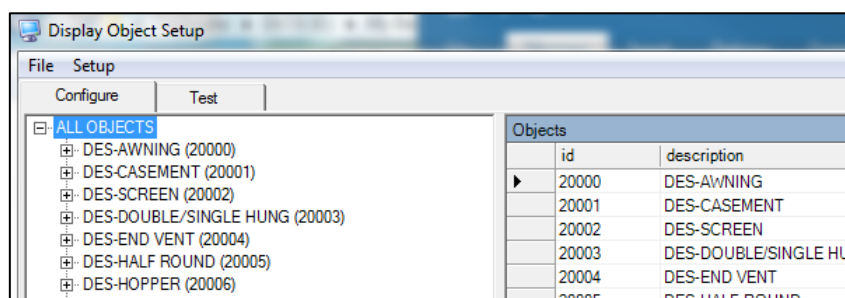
Display Object Setup

File Setup

Configure | Test

ALL OBJECTS
DES-AWNING (20000)
DES-CASEMENT (20001)
DES-SCREEN (20002)
DES-DOUBLE/SINGLE HUNG (20003)
DES-END VENT (20004)
DES-HALF ROUND (20005)
DES-HOPPER (20006)

Objects

| id | description |
|---|---|
| 20000 | DES-AWNING |
| 20001 | DES-CASEMENT |
| 20002 | DES-SCREEN |
| 20003 | DES-DOUBLE/SINGLE HU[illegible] |
| 20004 | DES-END VENT |
| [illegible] | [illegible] |